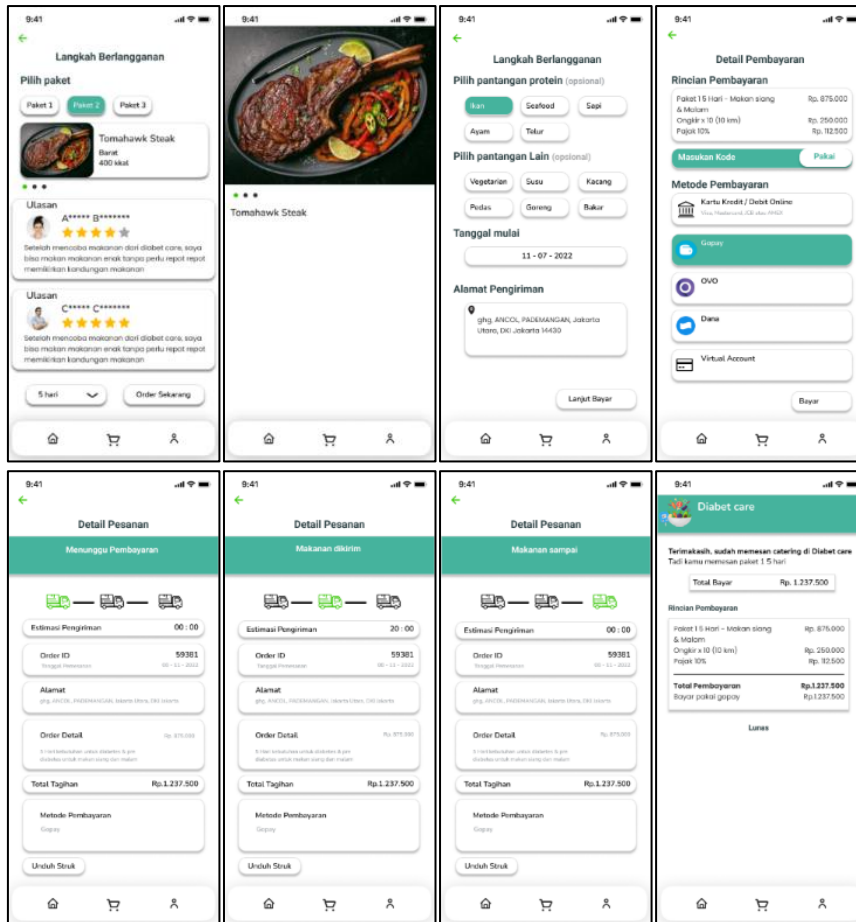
9:41

Langkah Berlangganan

Pilih paket

Paket 1 Paket 2 Paket 3

Tomahawk Steak
Barat
400 kkal

Ulasan
A***** B*******
Setelah mencoba makanan dari diabet care, saya bisa makan makanan enak tanpa perlu repot repot memikirkan kandungan makanan

Ulasan
C***** C*******
Setelah mencoba makanan dari diabet care, saya bisa makan makanan enak tanpa perlu repot repot memikirkan kandungan makanan

5 hari
Order Sekarang

9:41

Tomahawk Steak

9:41

Langkah Berlangganan

Pilih pantangan protein (opsional)

Ikan Seafood Sapi
Ayam Telur

Pilih pantangan Lain (opsional)

Vegetarian Susu Kacang
Pedas Goreng Bakar

Tanggal mulai

11 - 07 - 2022

Alamat Pengiriman

ghg, ANCOL, PADEMANGAN, Jakarta Utara, DKI Jakarta 14430

Lanjut Bayar

9:41

Detail Pembayaran

Rincian Pembayaran

Paket 15 Hari - Makan siang & Malam Rp. 875.000
Ongkir x 10 (10 km) Rp. 250.000
Pajak 10% Rp. 112.500

Masukan Kode Pakai

Metode Pembayaran

Kartu Kredit / Debit Online
Visa, Mastercard, JCB atau AMEX

Gopay

OVO

Dana

Virtual Account

Bayar

9:41

Detail Pesanan

Menunggu Pembayaran

Estimasi Pengiriman 00 : 00

Order ID 59381
Tanggal Pemesanan 00 - 11 - 2022

Alamat
ghg, ANCOL, PADEMANGAN, Jakarta Utara, DKI Jakarta

Order Detail Rp. 875.000
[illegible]

Total Tagihan Rp.1.237.500

Metode Pembayaran
Gopay

Unduh Struk

9:41

Detail Pesanan

Makanan dikirim

Estimasi Pengiriman 20 : 00

Order ID 59381
Tanggal Pemesanan 00 - 11 - 2022

Alamat
ghg, ANCOL, PADEMANGAN, Jakarta Utara, DKI Jakarta

Order Detail Rp. 875.000
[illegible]

Total Tagihan Rp.1.237.500

Metode Pembayaran
Gopay

Unduh Struk

9:41

Detail Pesanan

Makanan sampai

Estimasi Pengiriman 00 : 00

Order ID 59381
Tanggal Pemesanan 00 - 11 - 2022

Alamat
ghg, ANCOL, PADEMANGAN, Jakarta Utara, DKI Jakarta

Order Detail Rp. 875.000
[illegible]

Total Tagihan Rp.1.237.500

Metode Pembayaran
Gopay

Unduh Struk

9:41

Diabet care

Terimakasih, sudah memesan catering di Diabet care
Tadi kamu memesan paket 1 5 hari

Total Bayar Rp. 1.237.500

Rincian Pembayaran

Paket 1 5 Hari - Makan siang & Malam Rp. 875.000
Ongkir x 10 (10 km) Rp. 250.000
Pajak 10% Rp. 112.500

Total Pembayaran Rp.1.237.500
Bayar pakai gopay Rp.1.237.500

Lunas